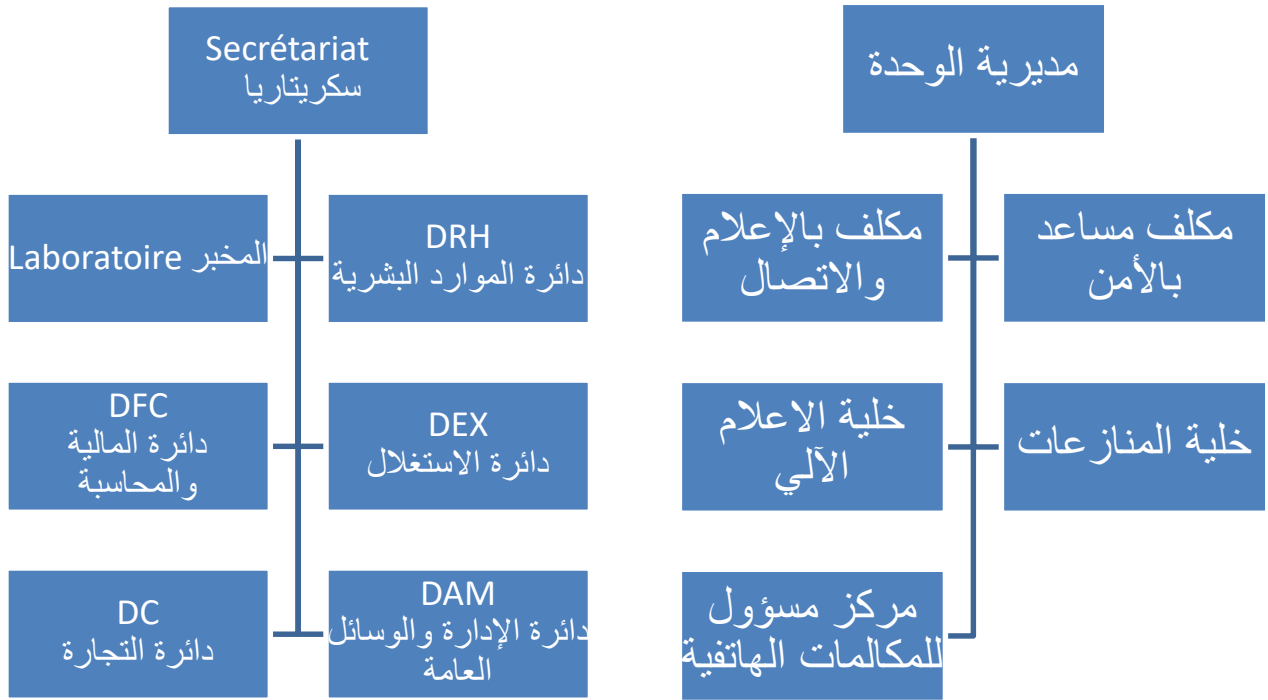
Secrétariat
سكريتاريا

مديرية الوحدة

Laboratoire المخبر

DRH
دائرة الموارد البشرية

مكلف بالإعلام والاتصال

مكلف مساعد بالأمن

DFC
دائرة المالية والمحاسبة

DEX
دائرة الاستغلال

خلية الاعلام الآلي

خلية المنازعات

DC
دائرة التجارة

DAM
دائرة الإدارة والوسائل العامة

مركز مسؤول للمكالمات الهاتفية